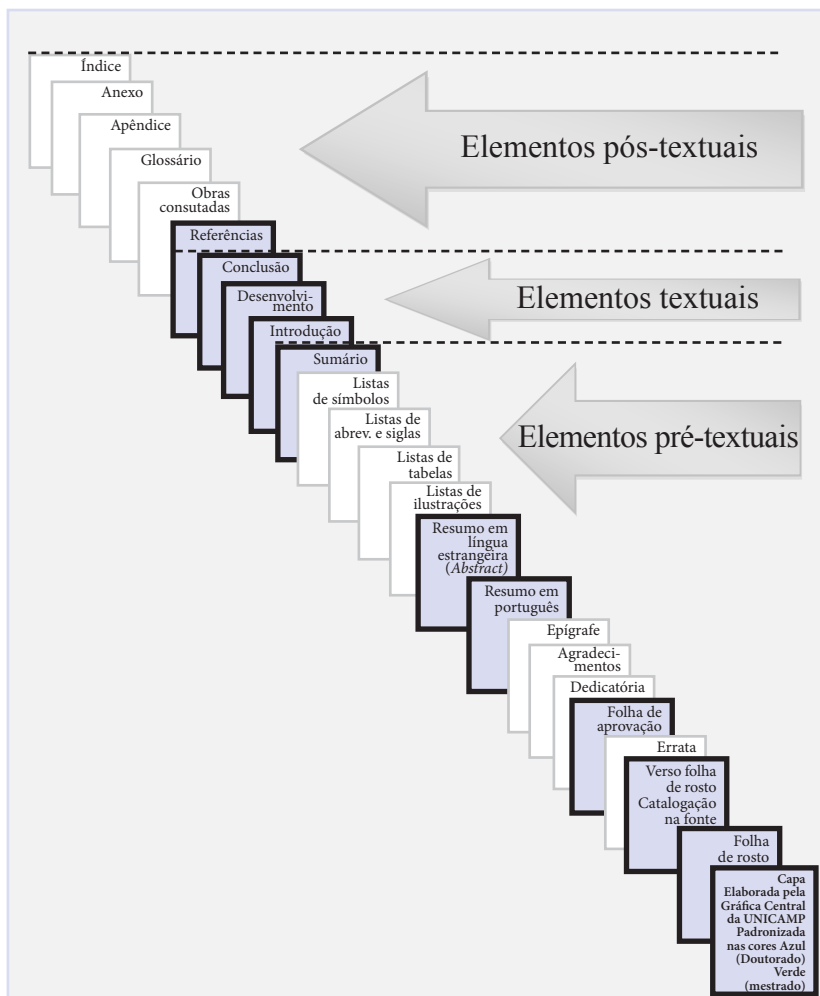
Índice

Anexo

Apêndice

Glossário

Obras consutadas

Referências

Elementos pós-textuais

Conclusão

Desenvolvimento

Introdução

Elementos textuais

Sumário

Listas de símbolos

Listas de abrev. e siglas

Listas de tabelas

Listas de ilustrações

Elementos pré-textuais

Resumo em língua estrangeira (*Abstract*)

Resumo em português

Epígrafe

Agradecimentos

Dedicatória

Folha de aprovação

Errata

Verso folha de rosto Catalogação na fonte

Folha de rosto

Capa Elaborada pela Gráfica Central da UNICAMP Padronizada nas cores Azul (Doutorado) Verde (mestrado)